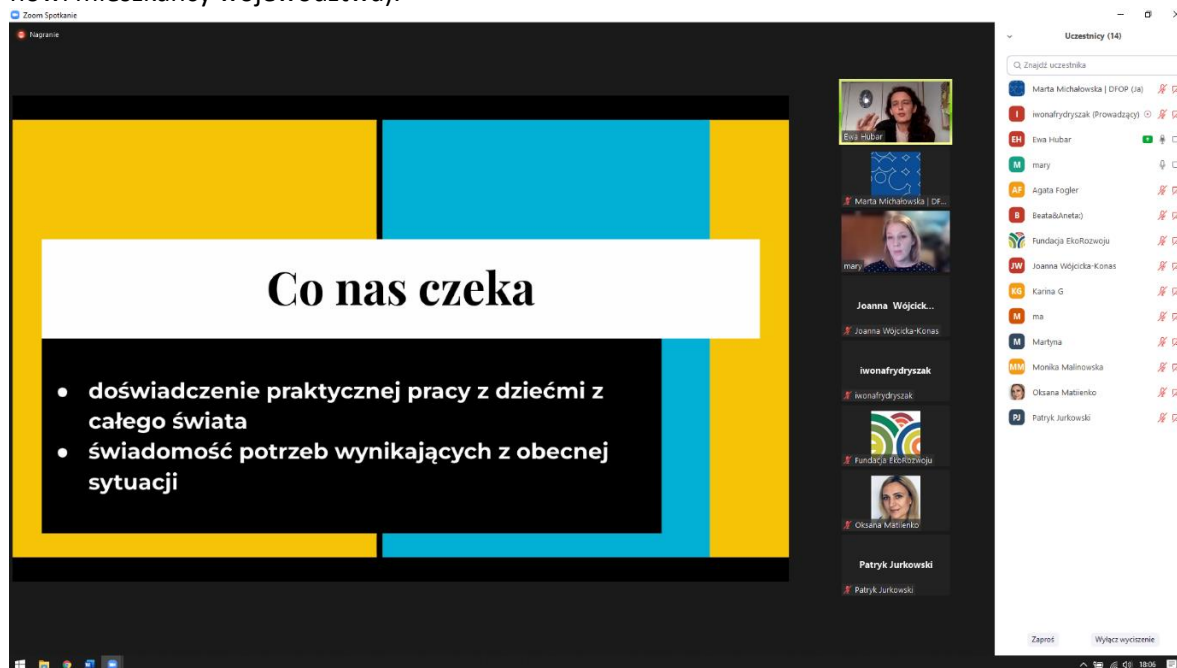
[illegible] mieszkańcy województwa.

Zoom Spotkanie

Nagranie

Co nas czeka

● doświadczenie praktycznej pracy z dziećmi z całego świata
● świadomość potrzeb wynikających z obecnej sytuacji

Ewa Hubar

Marta Michałowska | DF...

mary

Joanna Wójcick...
Joanna Wójcicka-Konas

iwonafrydryszak
iwonafrydryszak

Fundacja EkoRozwoju

Oksana Matienko

Patryk Jurkowski
Patryk Jurkowski

Uczestnicy (14)

Znajdź uczestnika

Marta Michałowska | DFOP (Ja)
iwonafrydryszak (Prowadzący)
EH Ewa Hubar
M mary
AF Agata Fogler
B Beata&Aneta:)
Fundacja EkoRozwoju
JW Joanna Wójcicka-Konas
KG Karina G
M ma
M Martyna
MM Monika Malinowska
Oksana Matienko
PJ Patryk Jurkowski

Zaproś
Wyłącz wyciszenie

18:06